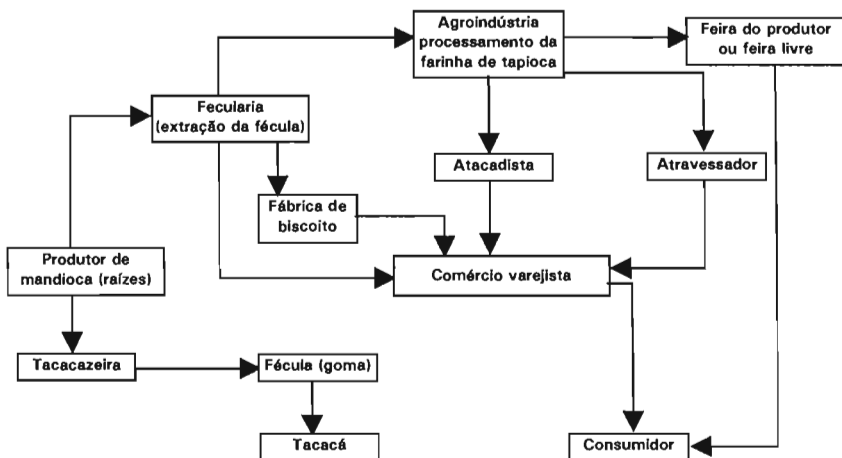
Agroindústria processamento da farinha de tapioca

Feira do produtor ou feira livre

Fecularia (extração da fécula)

Atacadista

Atravessador

Fábrica de biscoito

Produtor de mandioca (raízes)

Comércio varejista

Tacacazeira

Fécula (goma)

Tacacá

Consumidor